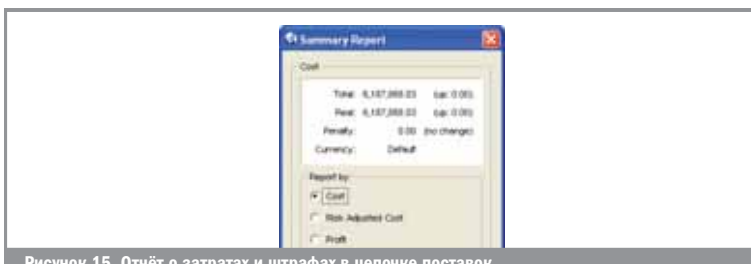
Summary Report

Cost

Total: 6,187,868.03 (up: 0.00)

Real: 6,187,868.03 (up: 0.00)

Penalty: 0.00 (no change)

Currency: Default

Report by

Cost

Risk Adjusted Cost

Profit

Рисунок 15. Отчёт о затратах и штрафах в цепочке поставок